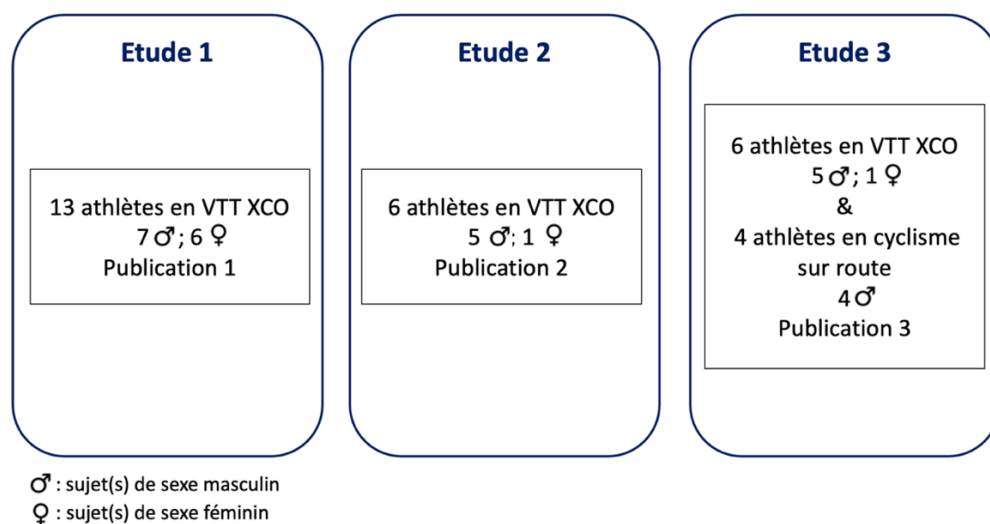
Etude 1

13 athlètes en VTT XCO
7♂; 6♀
Publication 1

Etude 2

6 athlètes en VTT XCO
5 ♂; 1 ♀
Publication 2

Etude 3

6 athlètes en VTT XCO
5♂; 1♀
&
4 athlètes en cyclisme sur route
4♂
Publication 3

♂ : sujet(s) de sexe masculin
♀ : sujet(s) de sexe féminin